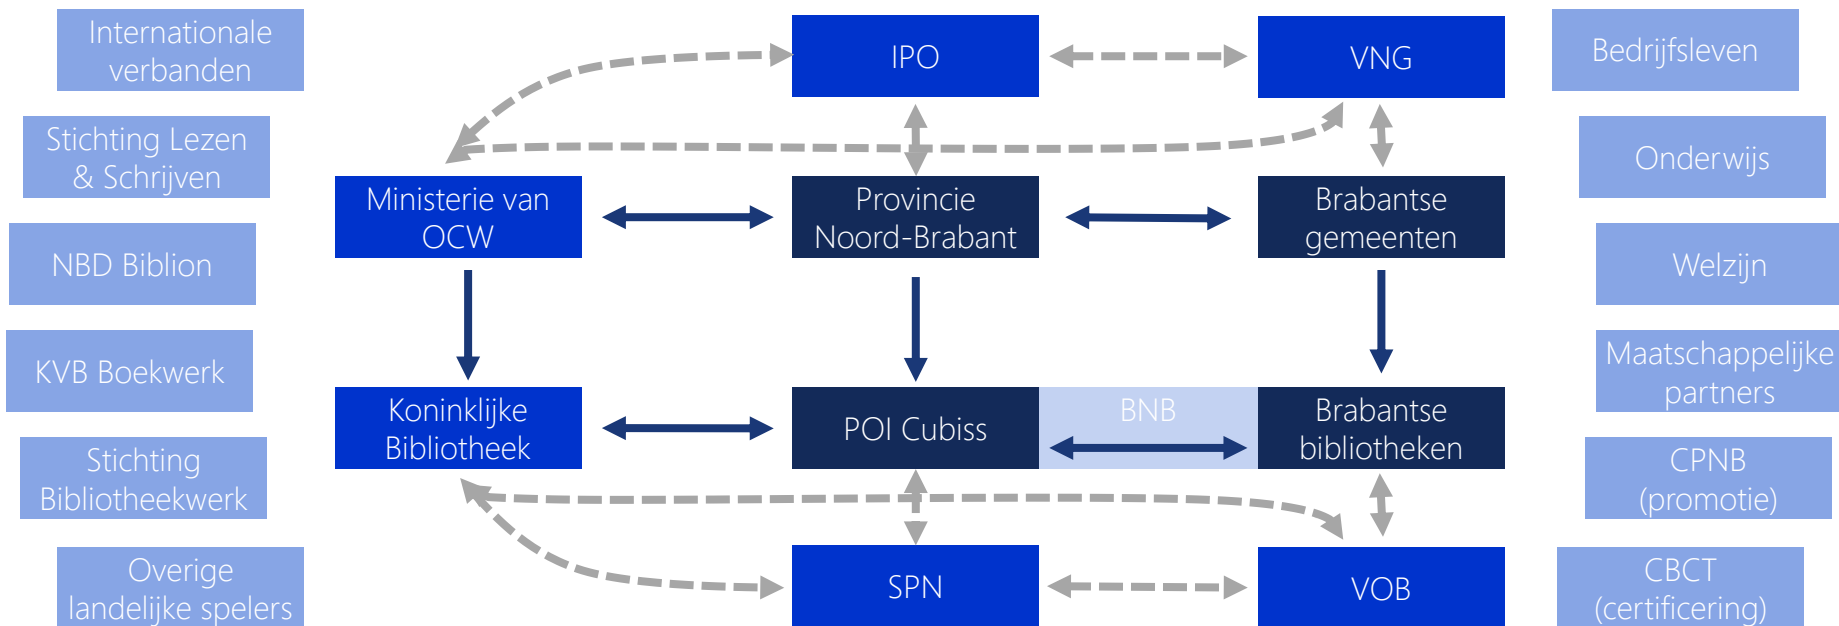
Internationale verbanden

Stichting Lezen & Schrijven

NBD Biblion

KVB Boekwerk

Stichting Bibliotheekwerk

Overige landelijke spelers

IPO

VNG

Ministerie van OCW

Provincie Noord-Brabant

Brabantse gemeenten

Koninklijke Bibliotheek

POI Cubiss

BNB

Brabantse bibliotheken

SPN

VOB

Bedrijfsleven

Onderwijs

Welzijn

Maatschappelijke partners

CPNB (promotie)

CBCT (certificering)